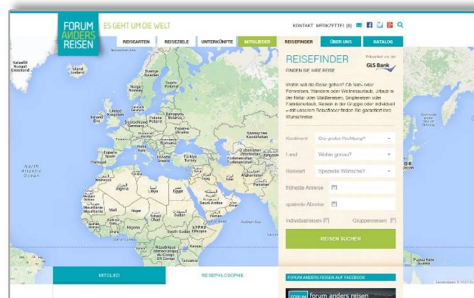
FORUM ANDERS REISEN

ES GEHT UM DIE WELT

KONTAKT IMPRESSUM

REISEARTEN REISEZIELE UNTERKÜNFTE MITGLIEDER REISEFINDER ÜBER UNS KATALOG

REISEFINDER

FINDEN SIE IHRE REISE

GLS Bank

Wohin soll die Reise gehen? Ob kurz oder Fernreisen, Wandern oder Wellnessurlaub, Urlaub in der Natur oder Städtereisen, Singlereisen oder Familienurlaub, Reisen in der Gruppe oder individuell – mit unserem Reisefinder finden Sie garantiert Ihre Wunschreise.

Kontinent Wie großes Fernweh?

Land Wohin genau?

Reiseart Spezielle Wünsche?

früheste Anreise

späteste Abreise

Individualreisen Gruppenreisen

REISEN SUCHEN

MITGLIED

REISEPHILOSOPHIE

FORUM ANDERS REISEN AUF FACEBOOK

forum anders reisen